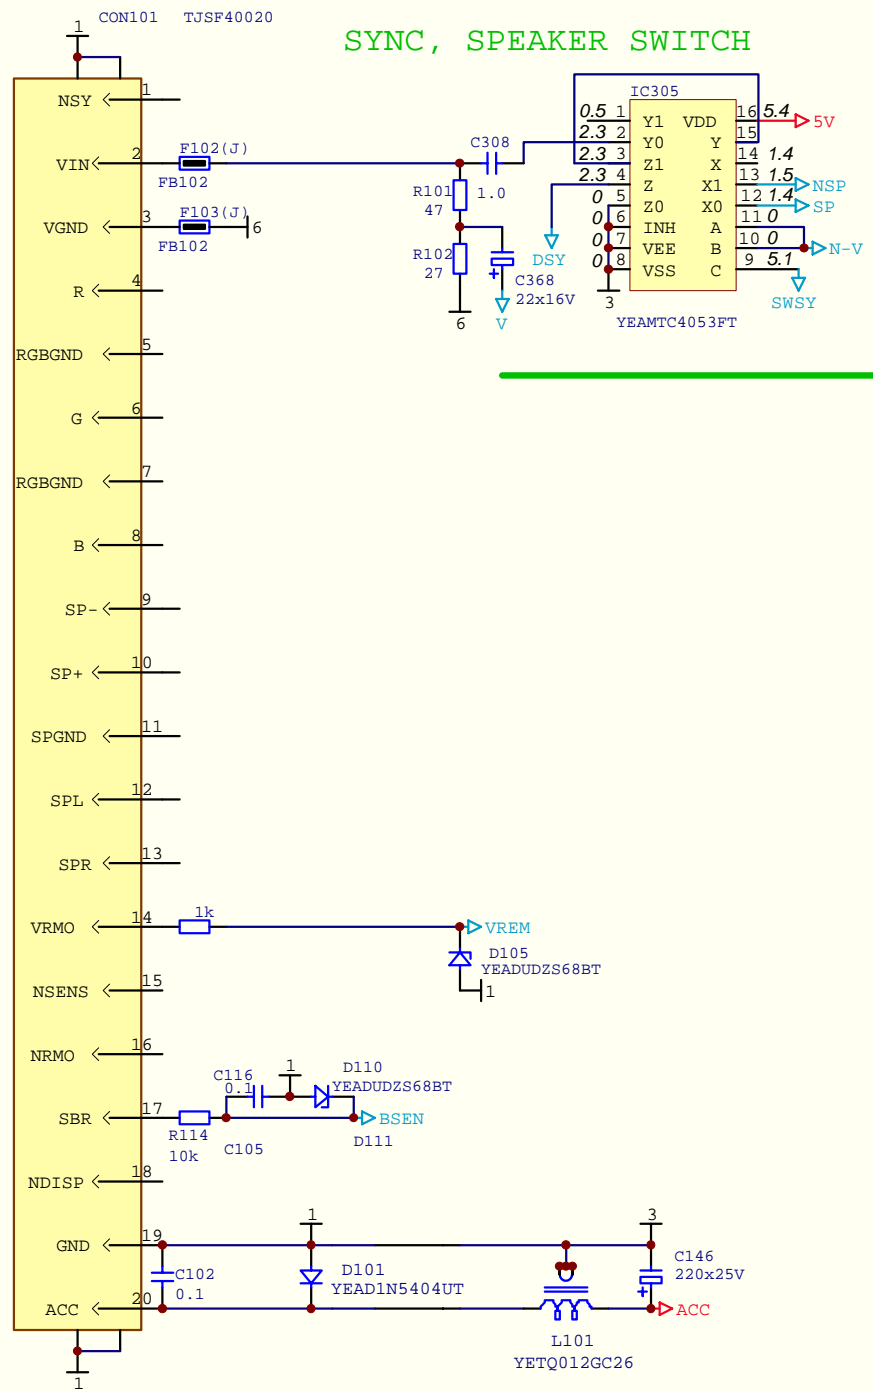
1
CON101 TJSF40020

SYNC, SPEAKER SWITCH

NSY 1
VIN 2
VGND 3
R 4
RGBGND 5
G 6
RGBGND 7
B 8
SP- 9
SP+ 10
SPGND 11
SPL 12
SPR 13
VRMO 14
NSENS 15
NRMO 16
SBR 17
NDISP 18
GND 19
ACC 20

1

F102(J)
FB102
F103(J)
FB102
6

C308
R101
47
1.0
R102
27
C368
22x16V
6
V

IC305
0.5 1 Y1 VDD 16 5.4
2.3 2 Y0 Y 15
2.3 3 Z1 X 14 1.4
2.3 4 Z X1 13 1.5
0 5 Z0 X0 12 1.4
0 6 INH A 11 0
0 7 VEE B 10 0
0 8 VSS C 9 5.1
3
YEAMTC4053FT

5V
NSP
SP
N-V
SWSY
DSY

1k
VREM
D105
YEADUDZS68BT
1

C116
0.1
1
D110
YEADUDZS68BT
BSEN
R114
10k
C105
D111

1
3
C102
0.1
D101
YEAD1N5404UT
C146
220x25V
ACC
L101
YETQ012GC26